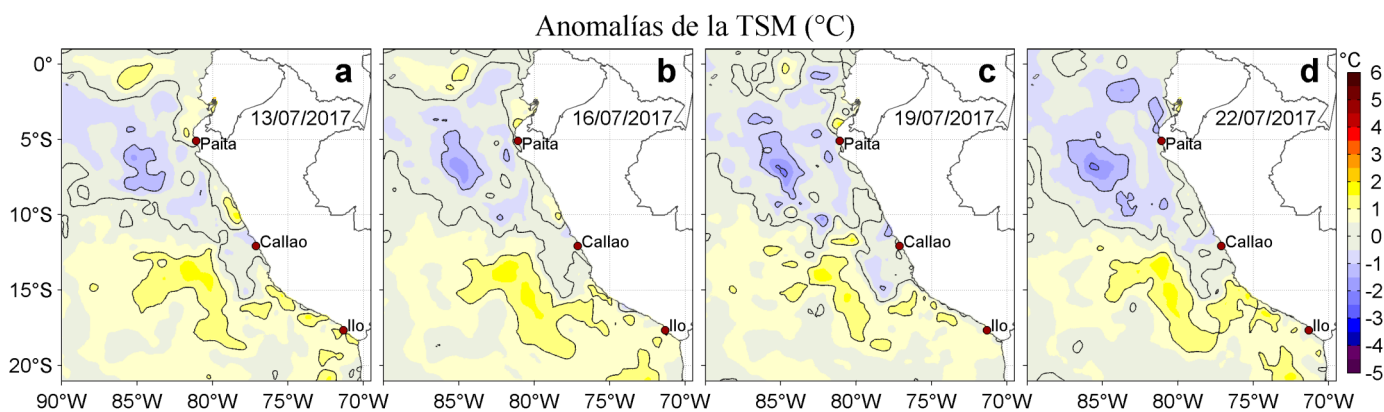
Anomalías de la TSM (°C)

0°
5°S
10°S
15°S
20°S

a
13/07/2017
Paita
Callao
Ilo

b
16/07/2017
Paita
Callao
Ilo

c
19/07/2017
Paita
Callao
Ilo

d
22/07/2017
Paita
Callao
Ilo

90°W 85°W 80°W 75°W 70°W
85°W 80°W 75°W 70°W
85°W 80°W 75°W 70°W
85°W 80°W 75°W 70°W

°C
6
5
4
3
2
1
0
-1
-2
-3
-4
-5